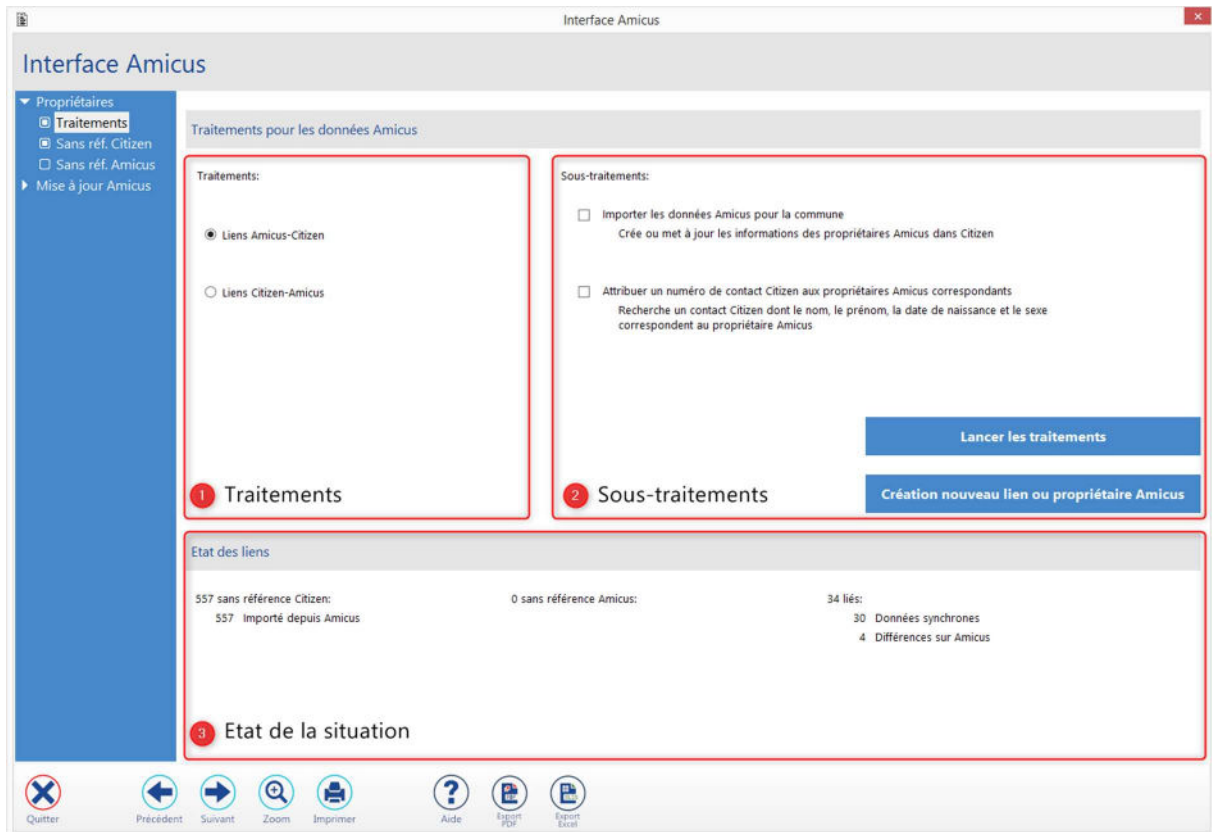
Interface Amicus

Interface Amicus

Propriétaires
Traitements
Sans réf. Citizen
Sans réf. Amicus
Mise à jour Amicus

Traitements pour les données Amicus

Traitements:

Liens Amicus-Citizen

Liens Citizen-Amicus

1 Traitements

Sous-traitements:

Importer les données Amicus pour la commune
Crée ou met à jour les informations des propriétaires Amicus dans Citizen

Attribuer un numéro de contact Citizen aux propriétaires Amicus correspondants
Recherche un contact Citizen dont le nom, le prénom, la date de naissance et le sexe correspondent au propriétaire Amicus

Lancer les traitements

2 Sous-traitements

Création nouveau lien ou propriétaire Amicus

Etat des liens

557 sans référence Citizen:
557 Importé depuis Amicus

0 sans référence Amicus:

34 liés:
30 Données synchrones
4 Différences sur Amicus

3 Etat de la situation

Quitter
Précédent
Suivant
Zoom
Imprimer
Aide
Export PDF
Export Excel